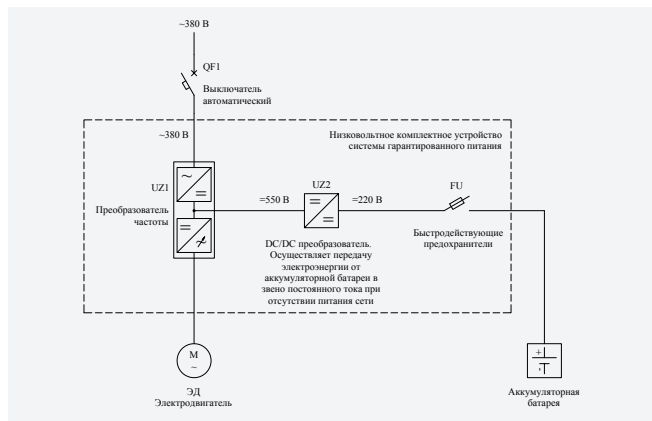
~380 В

QF1

Выключатель автоматический

~380 В

Низковольтное комплектное устройство системы гарантированного питания

UZ1

~

=

Преобразователь частоты

=

≁

=550 В

UZ2

=

=

=220 В

FU

DC/DC преобразователь. Осуществляет передачу электроэнергии от аккумуляторной батареи в звено постоянного тока при отсутствии питания сети

Быстродействующие предохранители

M
~

ЭД
Электродвигатель

+
-

Аккумуляторная батарея